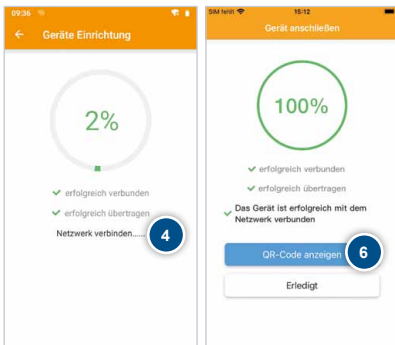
09:36

Geräte Einrichtung

2%

erfolgreich verbunden

erfolgreich übertragen

Netzwerk verbinden.....

4

SIM fehlt

15:12

Gerät anschließen

100%

erfolgreich verbunden

erfolgreich übertragen

Das Gerät ist erfolgreich mit dem Netzwerk verbunden

QR-Code anzeigen

6

Erledigt